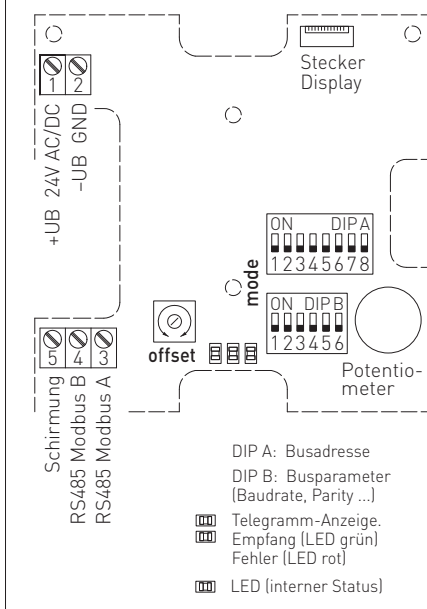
Stecker Display

1 2

+UB 24V AC/DC
–UB GND

ON DIP A
12345678

mode

ON DIP B
123456

offset

Potentiometer

5 4 3

Schirmung
RS485 Modbus B
RS485 Modbus A

DIP A: Busadresse

DIP B: Busparameter (Baudrate, Parity ...)

Telegramm-Anzeige.
Empfang (LED grün)
Fehler (LED rot)

LED (interner Status)